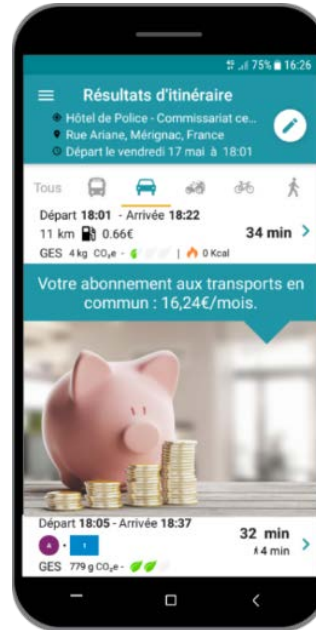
75% 16:26

Résultats d'itinéraire

Hôtel de Police - Commissariat ce...

Rue Ariane, Mérignac, France

Départ le vendredi 17 mai à 18:01

Tous

Départ 18:01 - Arrivée 18:22

11 km 0.66€

34 min

GES 4 kg $CO_2e$ - | 0 Kcal

Votre abonnement aux transports en commun : 16,24€/mois.

Départ 18:05 - Arrivée 18:37

A · 1

32 min

4 min

GES 779 g $CO_2e$ -